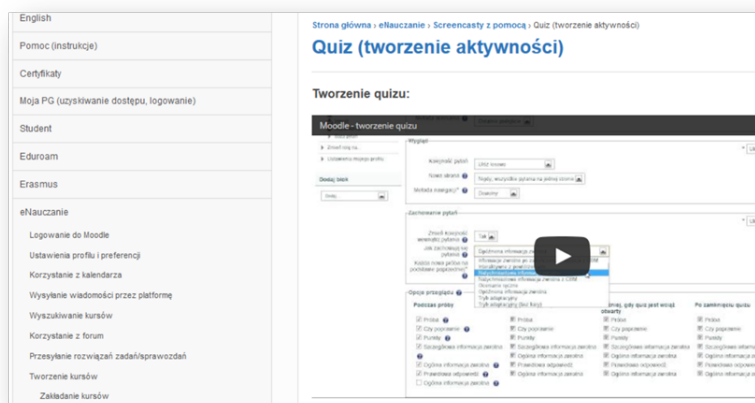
English

Pomoc (instrukcje)

Certyfikaty

Moja PG (uzyskiwanie dostępu, logowanie)

Student

Eduroam

Erasmus

eNauczanie

Logowanie do Moodle

Ustawienia profilu i preferencji

Korzystanie z kalendarza

Wysyłanie wiadomości przez platformę

Wyszukiwanie kursów

Korzystanie z forum

Przesyłanie rozwiązań zadań/sprawozdań

Tworzenie kursów

Zakładanie kursów

Strona główna › eNauczanie › Screencasty z pomocą › Quiz (tworzenie aktywności)

Quiz (tworzenie aktywności)

Tworzenie quizu:

Moodle - tworzenie quizu

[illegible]